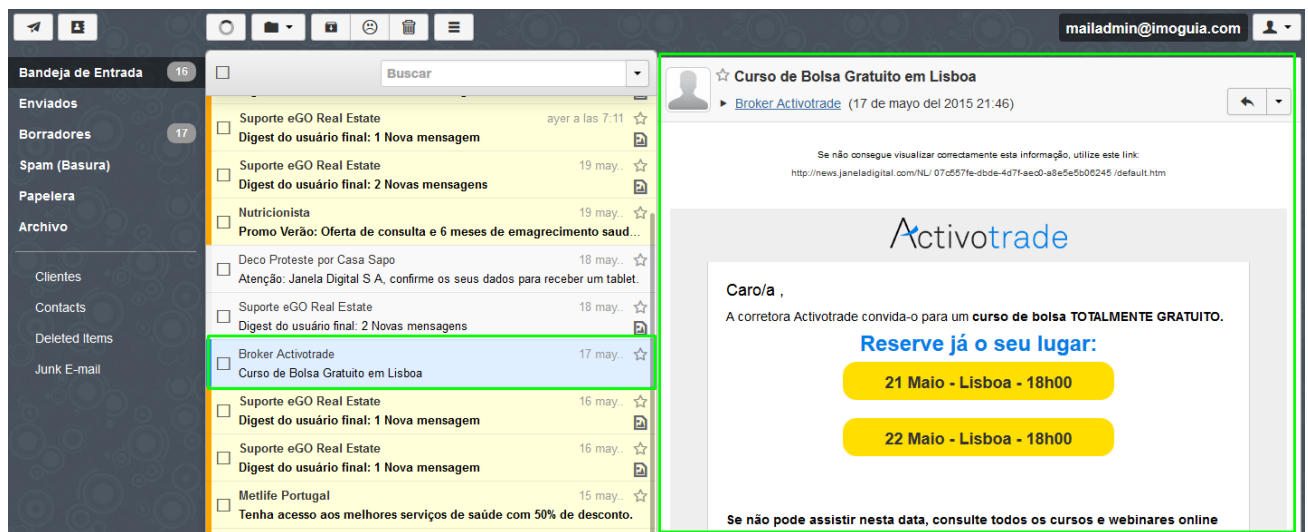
mailadmin@imoguia.com

Bandeja de Entrada 16
Enviados
Borradores 17
Spam (Basura)
Papelera
Archivo

Clientes
Contacts
Deleted Items
Junk E-mail

Buscar

Suporte eGO Real Estate ayer a las 7:11
Digest do usuário final: 1 Nova mensagem

Suporte eGO Real Estate 19 may..
Digest do usuário final: 2 Novas mensagens

Nutricionista 19 may..
Promo Verão: Oferta de consulta e 6 meses de emagrecimento saud...

Deco Proteste por Casa Sapo 18 may..
Atenção: Janela Digital S A, confirme os seus dados para receber um tablet.

Suporte eGO Real Estate 18 may..
Digest do usuário final: 2 Novas mensagens

Broker Activotrade 17 may..
Curso de Bolsa Gratuito em Lisboa

Suporte eGO Real Estate 16 may..
Digest do usuário final: 1 Nova mensagem

Suporte eGO Real Estate 16 may..
Digest do usuário final: 1 Nova mensagem

Metlife Portugal 15 may..
Tenha acesso aos melhores serviços de saúde com 50% de desconto.

Curso de Bolsa Gratuito em Lisboa
Broker Activotrade (17 de mayo del 2015 21:46)

Se não consegue visualizar correctamente esta informação, utilize este link:
http://news.janeladigital.com/NL/ 07c557fe-dbde-4d7f-aec0-a8e5e5b06245 /default.htm

Activotrade

Caro/a ,

A corretora Activotrade convida-o para um curso de bolsa TOTALMENTE GRATUITO.

Reserve já o seu lugar:

21 Maio - Lisboa - 18h00

22 Maio - Lisboa - 18h00

Se não pode assistir nesta data, consulte todos os cursos e webinares online